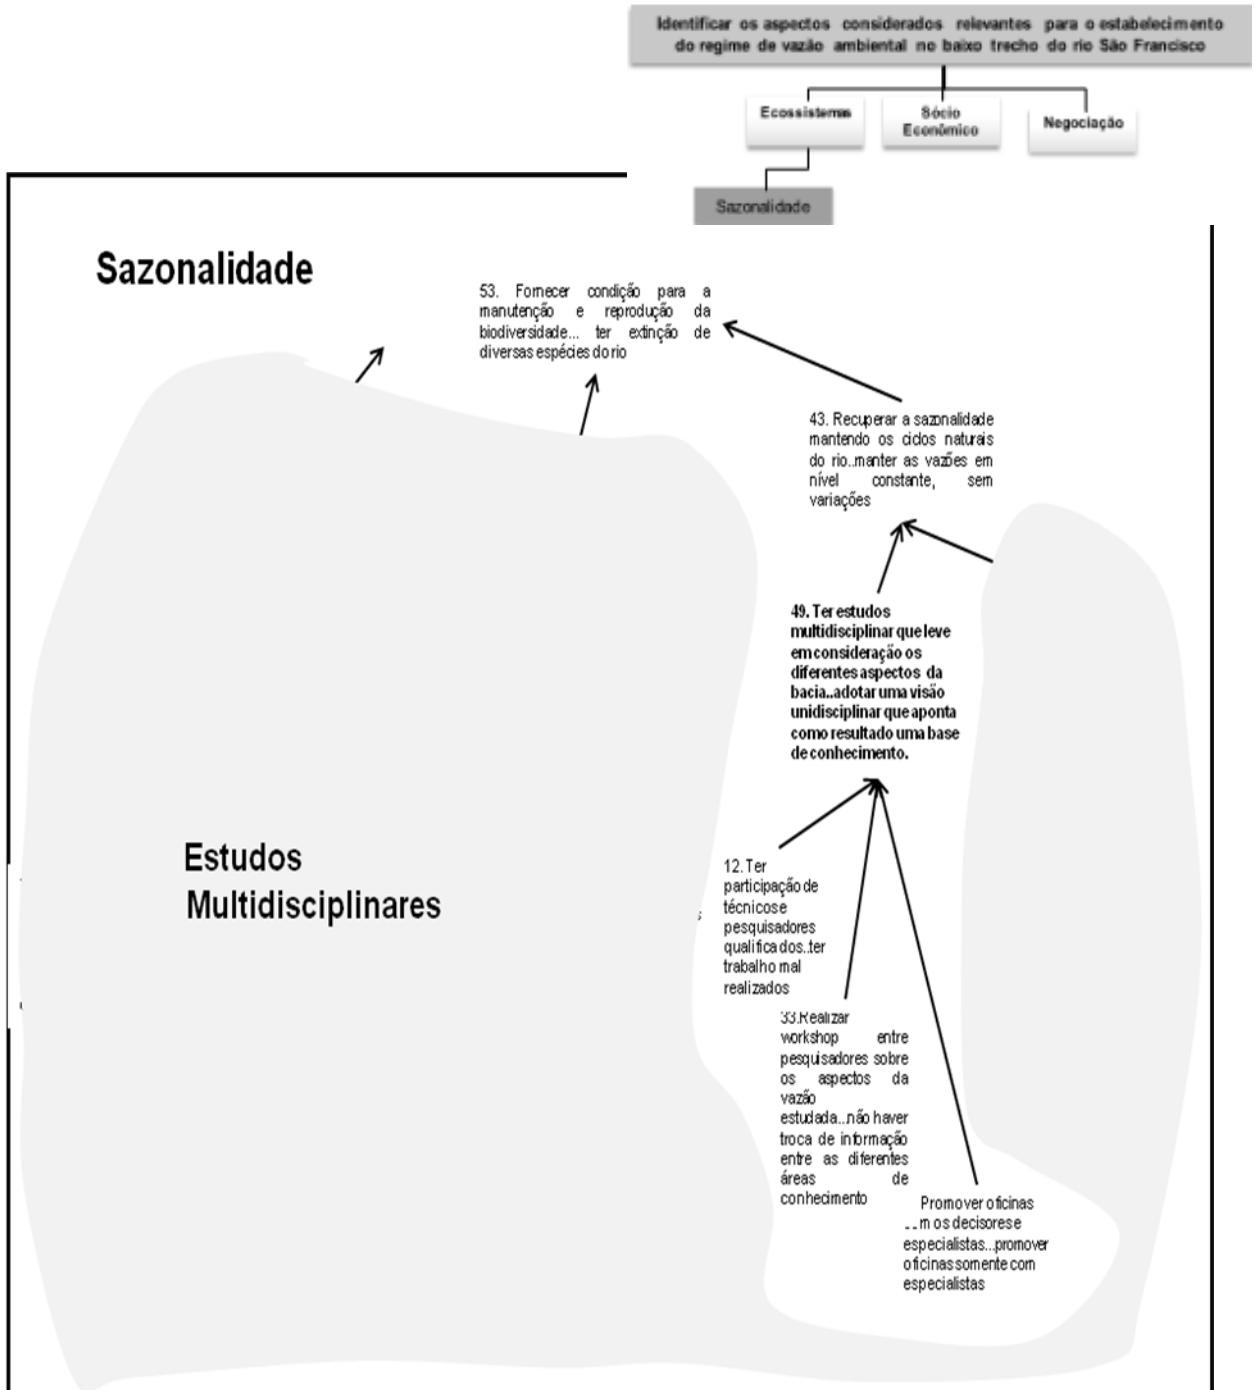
Identificar os aspectos considerados relevantes para o estabelecimento do regime de vazão ambiental no baixo trecho do rio São Francisco

Ecossistema

Sócio Econômico

Negociação

Sazonalidade

Sazonalidade

53. Fornecer condição para a manutenção e reprodução da biodiversidade... ter extinção de diversas espécies do rio

43. Recuperar a sazonalidade mantendo os ciclos naturais do rio..manter as vazões em nível constante, sem variações

49. Ter estudos multidisciplinar que leve em consideração os diferentes aspectos da bacia..adotar uma visão unidisciplinar que aponta como resultado uma base de conhecimento.

Estudos Multidisciplinares

12. Ter participação de técnicos e pesquisadores qualificados..ter trabalho mal realizados

33.Realizar workshop entre pesquisadores sobre os aspectos da vazão estudada..não haver troca de informação entre as diferentes áreas de conhecimento

Promover oficinas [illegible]m os decisores e especialistas...promover oficinas somente com especialistas